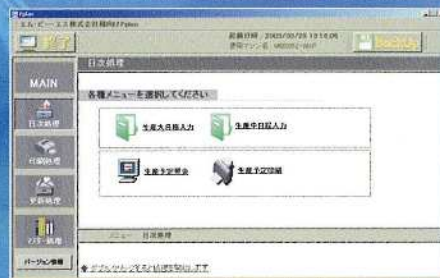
Fybos
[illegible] Fybos

終了

起動日時：2005/10/28 13:16:05
使用マシン名：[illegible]

BackUp

MAIN

日次処理

月次処理

更新処理

マスタ処理

バージョン情報

日次処理

各種メニューを選択してください

生産大日程入力

生産中日程入力

生産予定照会

生産予定印刷

メニュー　日次処理

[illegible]